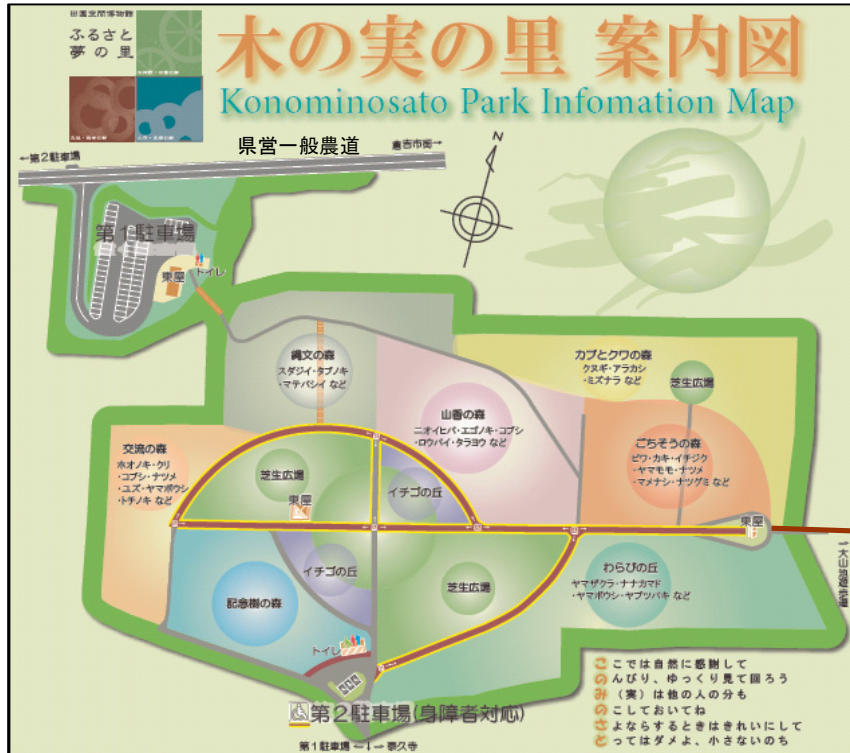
田園空間博物館
ふるさと夢の里

木の実の里 案内図
Konominosato Park Infomation Map

県営一般農道
←第2駐車場
倉吉市街→
N

第1駐車場
東屋
トイレ

縄文の森
スダジイ・タブノキ・マテバシイ など

山香の森
ニオイヒバ・エゴノキ・コブシ・ロウバイ・タラヨウ など

カブとクワの森
クヌギ・アラカシ・ミズナラ など

芝生広場

ごちそうの森
ビワ・カキ・イチジク・ヤマモモ・ナツメ・マメナシ・ナツグミ など

交流の森
ホオノキ・クリ・コブシ・ナツメ・ユズ・ヤマボウシ・トチノキ など

芝生広場
東屋
イチゴの丘

東屋
→大山池

イチゴの丘
記念樹の森
芝生広場

わらびの丘
ヤマザクラ・ナナカマド・ヤマボウシ・ヤブツバキ など

トイレ

第2駐車場(身障者対応)
第1駐車場 ←1→ 夢久寺

こ ここでは自然に感謝して
の のんびり、ゆっくり見て回ろう
み み(実)は他の人の分も
の のこしておいてね
さ さよならするときはきれいにして
と とってはダメよ、小さないのち